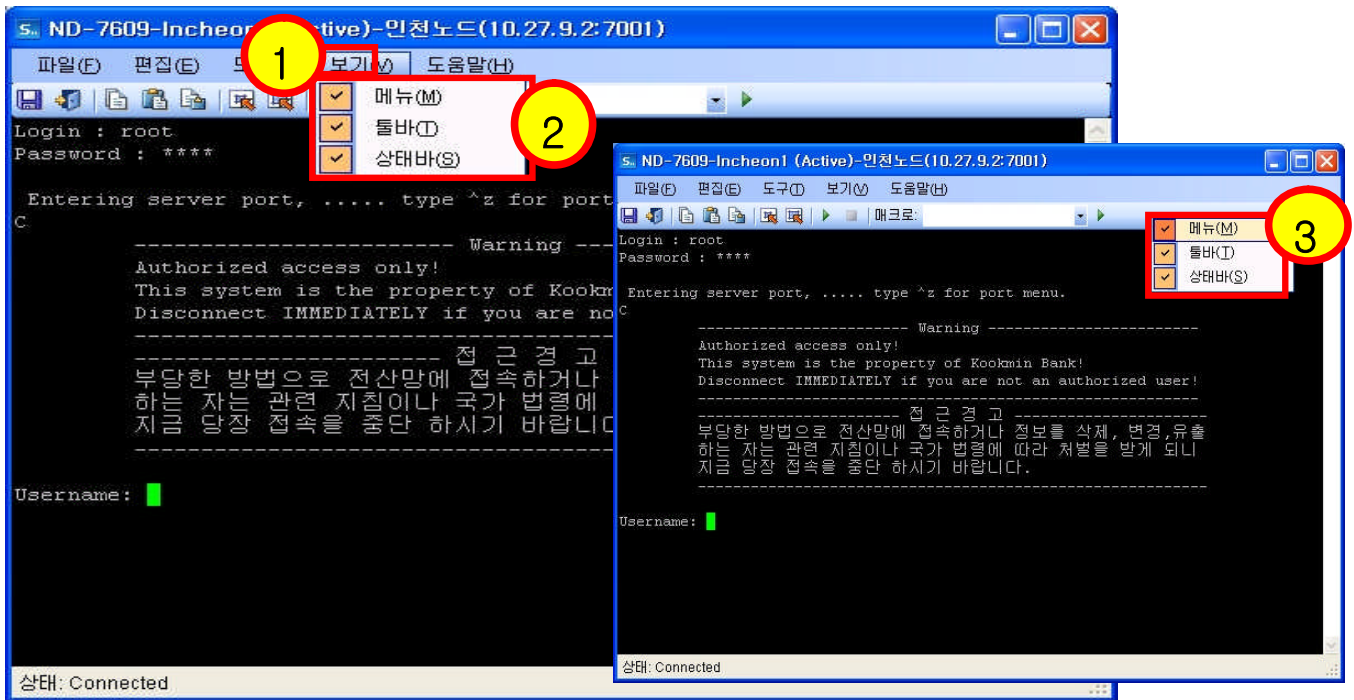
ND-7609-Incheon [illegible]ctive)-인천노드(10.27.9.2:7001)

파일(F) 편집(E) 도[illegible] 보기(V) 도움말(H)

1

메뉴(M)
툴바(T)
상태바(S)

2

Login : root
Password : ****

Entering server port, ..... type ^z for port
C

------------------------ Warning ---
Authorized access only!
This system is the property of Kookm
Disconnect IMMEDIATELY if you are no
-----------------------------------
---------------------- 접 근 경 고
부당한 방법으로 전산망에 접속하거나
하는 자는 관련 지침이나 국가 법령에
지금 당장 접속을 중단 하시기 바랍니다
-----------------------------------

Username:

상태: Connected

ND-7609-Incheon1 (Active)-인천노드(10.27.9.2:7001)

파일(F) 편집(E) 도구(T) 보기(V) 도움말(H)

매크로:

메뉴(M)
툴바(T)
상태바(S)

3

Login : root
Password : ****

Entering server port, ..... type ^z for port menu.
C

------------------------ Warning ------------------------
Authorized access only!
This system is the property of Kookmin Bank!
Disconnect IMMEDIATELY if you are not an authorized user!
---------------------------------------------------------
---------------------- 접 근 경 고 ----------------------
부당한 방법으로 전산망에 접속하거나 정보를 삭제, 변경,유출
하는 자는 관련 지침이나 국가 법령에 따라 처벌을 받게 되니
지금 당장 접속을 중단 하시기 바랍니다.
---------------------------------------------------------

Username:

상태: Connected